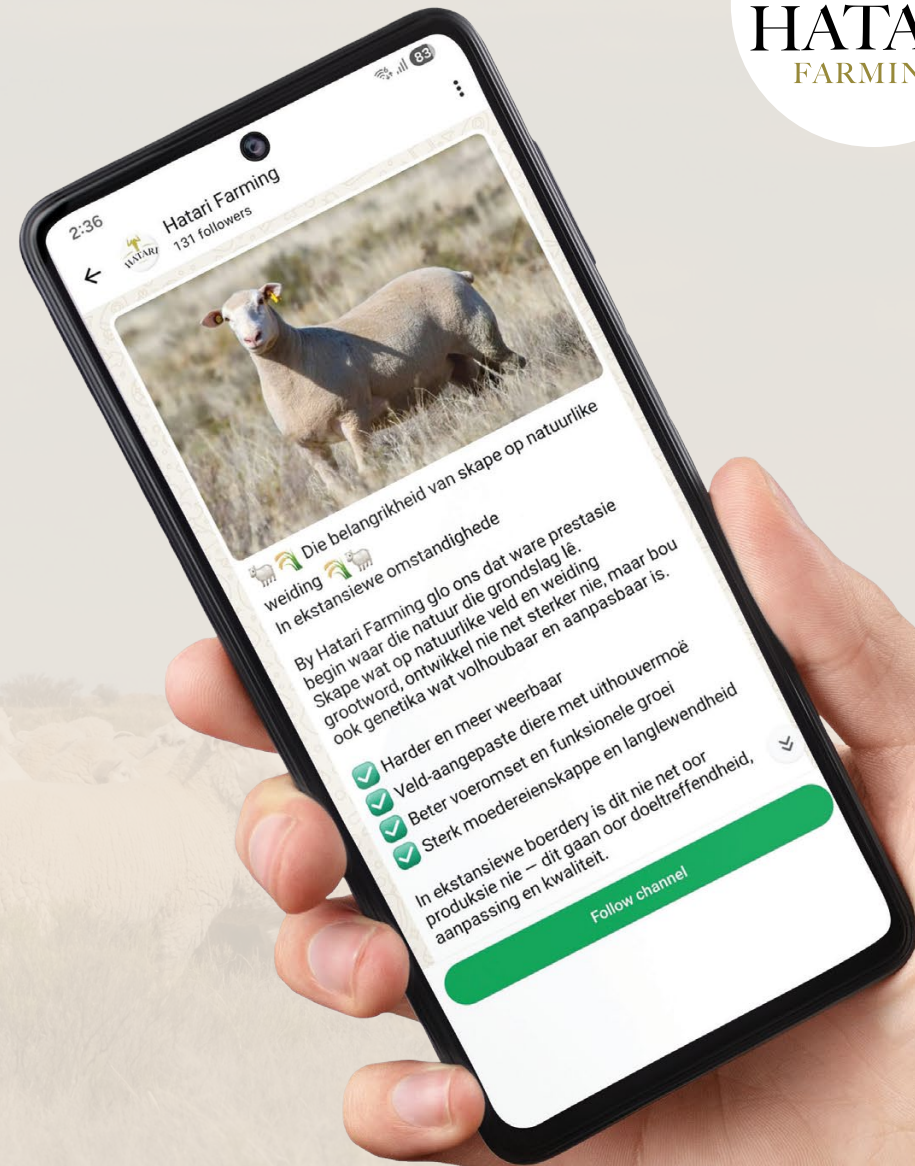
HATA
FARMIN

2:36
83
Hatari Farming
131 followers
HATARI

🐑🌾 Die belangrikheid van skape op natuurlike weiding 🌾🐑
In ekstansiewe omstandighede

By Hatari Farming glo ons dat ware prestasie begin waar die natuur die grondslag lê. Skape wat op natuurlike veld en weiding grootword, ontwikkel nie net sterker nie, maar bou ook genetika wat volhoubaar en aanpasbaar is.

✅ Harder en meer weerbaar
✅ Veld-aangepaste diere met uithouvermoë
✅ Beter voeromset en funksionele groei
✅ Sterk moedereienskappe en langlewendheid

In ekstansiewe boerdery is dit nie net oor produksie nie — dit gaan oor doeltreffendheid, aanpassing en kwaliteit.

Follow channel